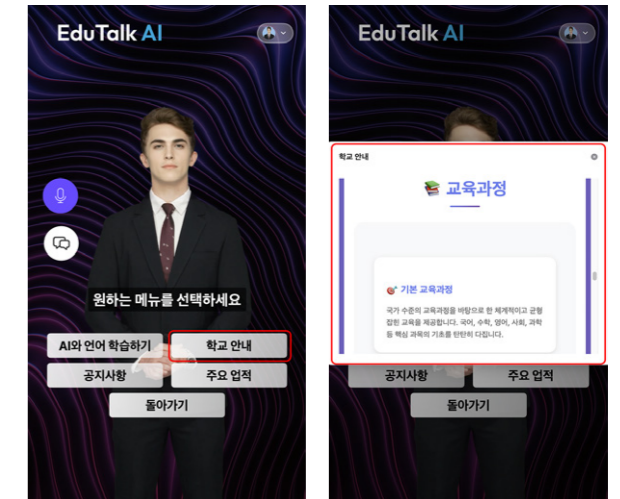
EduTalk AI

원하는 메뉴를 선택하세요

AI와 언어 학습하기
학교 안내
공지사항
주요 업적
돌아가기

EduTalk AI

학교 안내

📚 교육과정

🎯 기본 교육과정

국가 수준의 교육과정을 바탕으로 한 체계적이고 균형 잡힌 교육을 제공합니다. 국어, 수학, 영어, 사회, 과학 등 핵심 과목의 기초를 탄탄히 다집니다.

공지사항
주요 업적
돌아가기